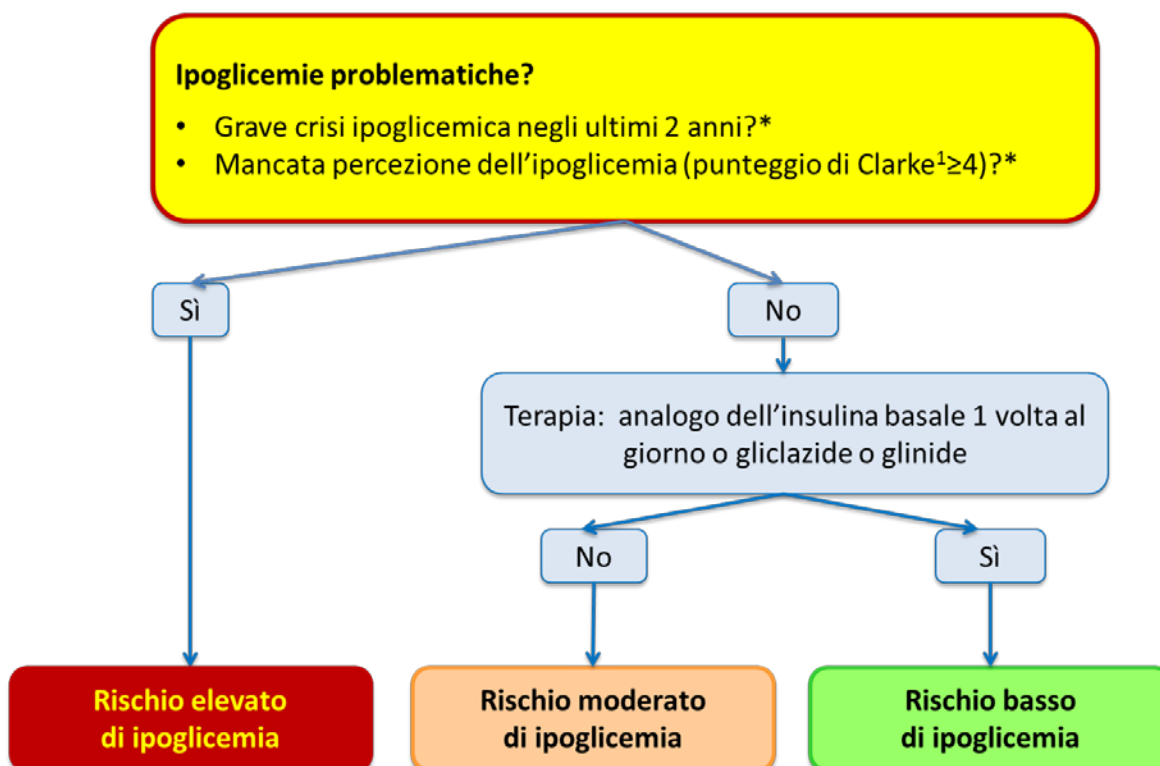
**Ipoglicemie problematiche?**

- Grave crisi ipoglicemica negli ultimi 2 anni?*
- Mancata percezione dell'ipoglicemia (punteggio di Clarke$^1$≥4)?*

Sì

No

Terapia: analogo dell'insulina basale 1 volta al giorno o gliclazide o glinide

No

Sì

**Rischio elevato di ipoglicemia**

**Rischio moderato di ipoglicemia**

**Rischio basso di ipoglicemia**